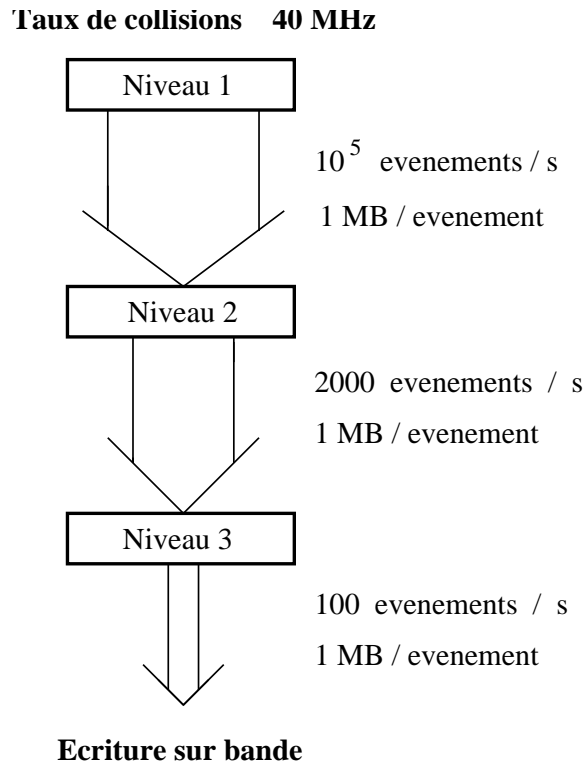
**Taux de collisions 40 MHz**

Niveau 1

$10^5$ evenements / s

1 MB / evenement

Niveau 2

2000 evenements / s

1 MB / evenement

Niveau 3

100 evenements / s

1 MB / evenement

**Ecriture sur bande**